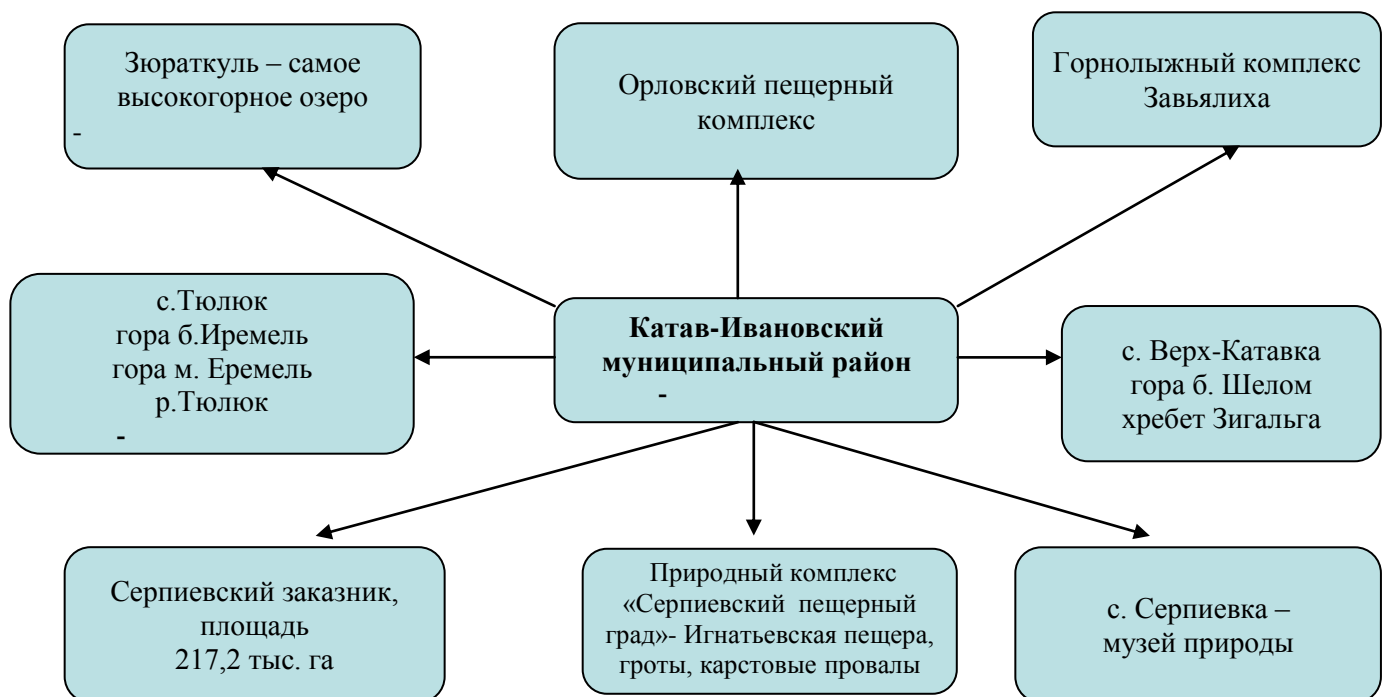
Зюраткуль – самое высокогорное озеро
-

Орловский пещерный комплекс

Горнолыжный комплекс Завьялиха

с.Тюлюк
гора б.Иремель
гора м. Еремель
р.Тюлюк
-

**Катав-Ивановский муниципальный район**
-

с. Верх-Катавка
гора б. Шелом
хребет Зигальга

Серпиевский заказник, площадь 217,2 тыс. га

Природный комплекс «Серпиевский пещерный град»- Игнатьевская пещера, гроты, карстовые провалы

с. Серпиевка – музей природы